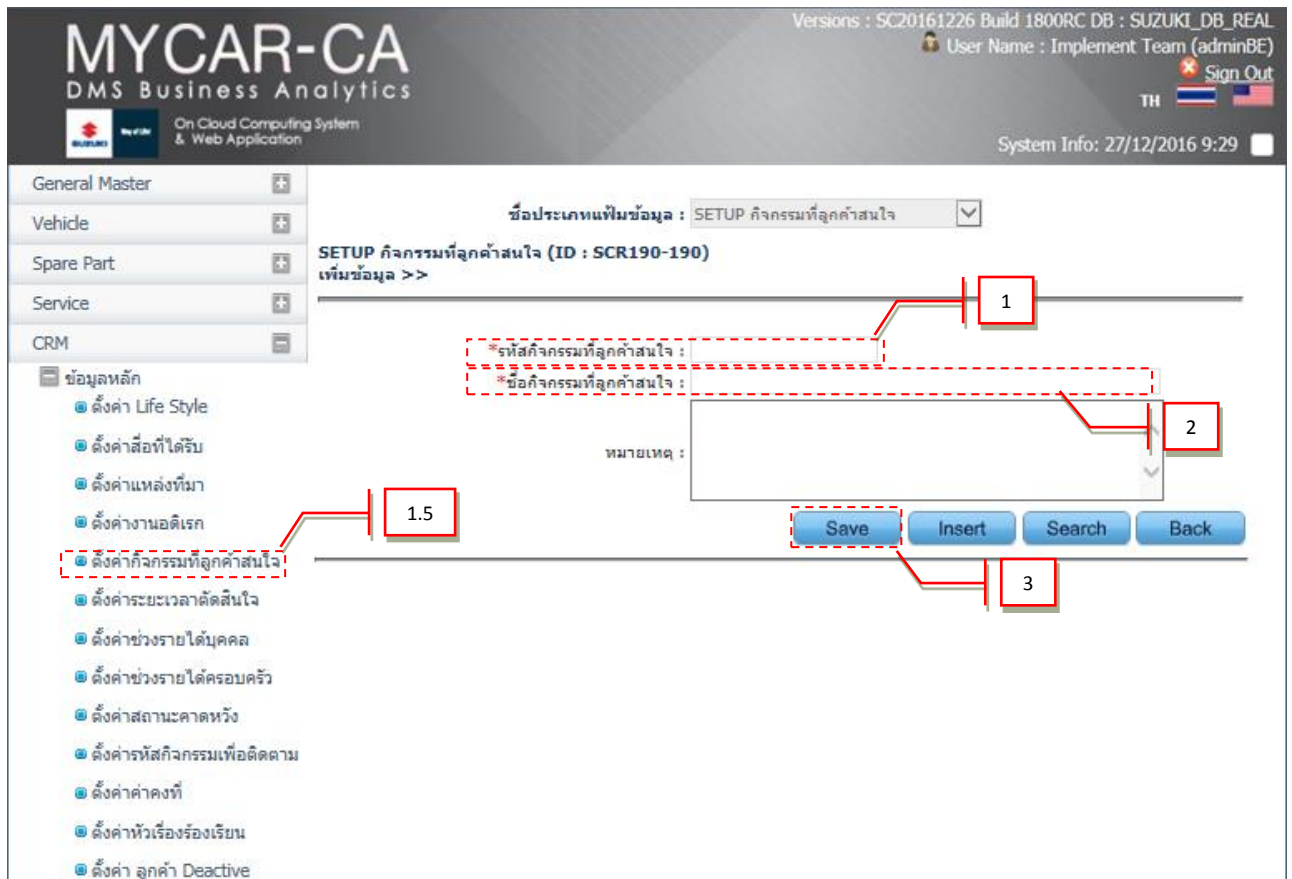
MYCAR-CA
DMS Business Analytics
On Cloud Computing System & Web Application

Versions : SC20161226 Build 1800RC DB : SUZUKI_DB_REAL
User Name : Implement Team (adminBE)
Sign Out
TH
System Info: 27/12/2016 9:29

General Master
Vehicle
Spare Part
Service
CRM
ข้อมูลหลัก
ตั้งค่า Life Style
ตั้งค่าสื่อที่ได้รับ
ตั้งค่าแหล่งที่มา
ตั้งค่างานอดิเรก
ตั้งค่ากิจกรรมที่ลูกค้าสนใจ
ตั้งค่าระยะเวลาตัดสินใจ
ตั้งค่าช่วงรายได้บุคคล
ตั้งค่าช่วงรายได้ครอบครัว
ตั้งค่าสถานะคาดหวัง
ตั้งค่ารหัสกิจกรรมเพื่อติดตาม
ตั้งค่าค่าคงที่
ตั้งค่าหัวเรื่องร้องเรียน
ตั้งค่า ลูกค้า Deactive

ชื่อประเภทแฟ้มข้อมูล : SETUP กิจกรรมที่ลูกค้าสนใจ
SETUP กิจกรรมที่ลูกค้าสนใจ (ID : SCR190-190)
เพิ่มข้อมูล >>

1
*รหัสกิจกรรมที่ลูกค้าสนใจ :
*ชื่อกิจกรรมที่ลูกค้าสนใจ :
2
หมายเหตุ :
1.5
Save Insert Search Back
3